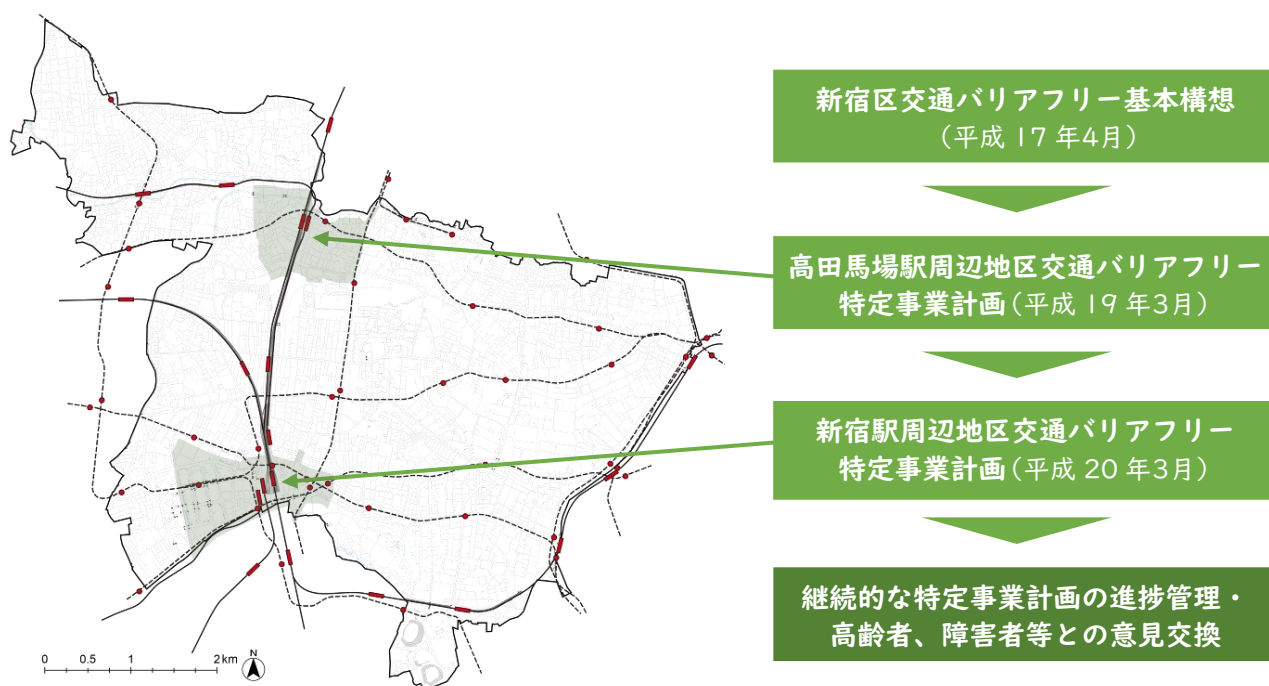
新宿区交通バリアフリー基本構想
（平成 17 年4月）

高田馬場駅周辺地区交通バリアフリー特定事業計画（平成 19 年3月）

新宿駅周辺地区交通バリアフリー特定事業計画（平成 20 年3月）

継続的な特定事業計画の進捗管理・高齢者、障害者等との意見交換

0 0.5 1 2km N